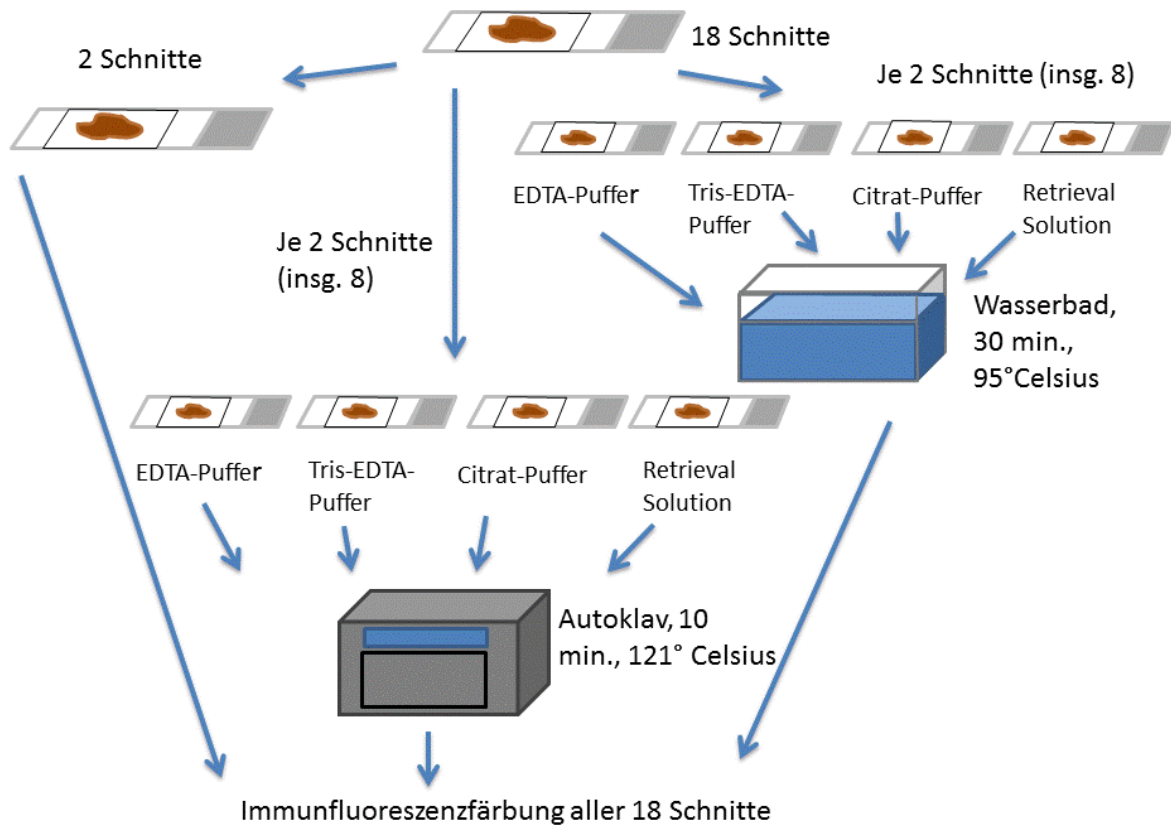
18 Schnitte

2 Schnitte

Je 2 Schnitte (insg. 8)

EDTA-Puffer

Tris-EDTA-Puffer

Citrat-Puffer

Retrieval Solution

Je 2 Schnitte (insg. 8)

Wasserbad, 30 min., 95°Celsius

EDTA-Puffer

Tris-EDTA-Puffer

Citrat-Puffer

Retrieval Solution

Autoklav, 10 min., 121° Celsius

Immunfluoreszenzfärbung aller 18 Schnitte